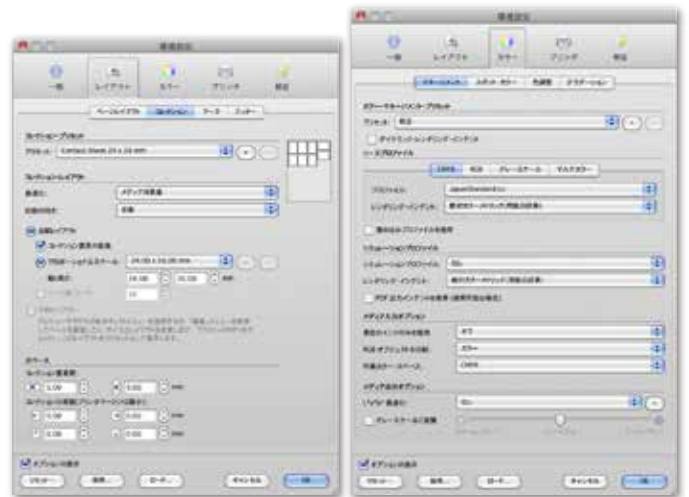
環境設定

一般　レイアウト　カラー　プリンタ　拡張

ページレイアウト　コンタクトシート　マージン　フッター

コンタクトシートプリセット
プリセット：Contact Sheet 25 x 24 mm

コンタクトシートレイアウト
並び順：　メディアの配置
回転方向：　自動

自動レイアウト
コンタクトシート 画像の配置
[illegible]：　24.00 x 24.00 mm
横と縦：　24.00　24.00　mm
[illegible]　10

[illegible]

スペース
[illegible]
0.00　0.00　mm
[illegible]
0.00　0.00　mm
0.00　0.00　mm

オプションの表示
リセット...　保存...　ロード...　キャンセル　OK

環境設定

一般　レイアウト　カラー　プリンタ　拡張

カラーマネジメント　ソフト・カラー　色調整　グラデーション

カラーマネージメントプリセット
プリセット：　標準
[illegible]

ソースプロファイル
CMYK　RGB　グレースケール　マルチカラー
プロファイル：　JapanStandard.icc
レンダリング・インテント：　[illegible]

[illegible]

シミュレーションプロファイル
シミュレーションプロファイル：　なし
レンダリング・インテント：　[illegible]

PDF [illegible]

メディアカラーオプション
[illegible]：　すべて
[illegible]：　カラー
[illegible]：　CMYK

メディアカラーオプション
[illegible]：　なし
グレースケールに変換

オプションの表示
リセット...　保存...　ロード...　キャンセル　OK